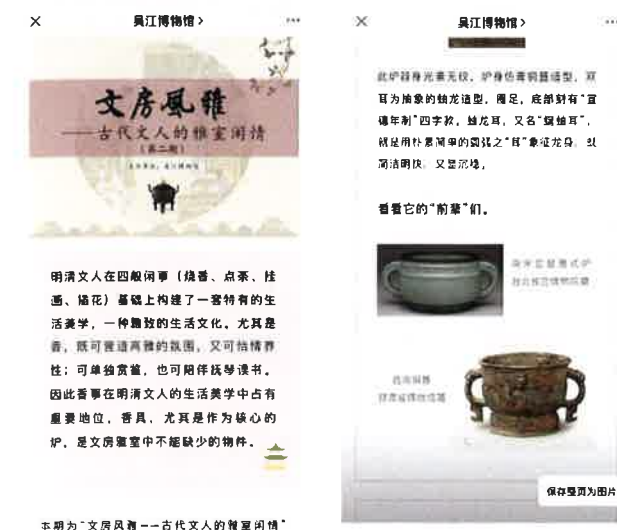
×　吴江博物馆 >　···

文房風雅
——古代文人的雅室闲情
（第二期）

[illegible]

明清文人在四般闲事（烧香、点茶、挂画、插花）基础上构建了一套特有的生活美学，一种雅致的生活文化。尤其是香，既可营造高雅的氛围，又可怡情养性；可单独赏鉴，也可陪伴抚琴读书。因此香事在明清文人的生活美学中占有重要地位，香具，尤其是作为核心的炉，是文房雅室中不能缺少的物件。

本期为"文房风雅——古代文人的雅室闲情"

×　吴江博物馆 >　···

此炉器身光素无纹，炉身仿青铜簋造型，双耳为抽象的蚰龙造型，圈足，底部刻有"宣德年制"四字款，蚰龙耳，又名"蚰蜒耳"，就是用朴素简单的弧线之"耳"象征龙身。线简洁明快，又显沉稳。

看看它的"前辈"们。

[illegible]

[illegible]

保存整页为图片